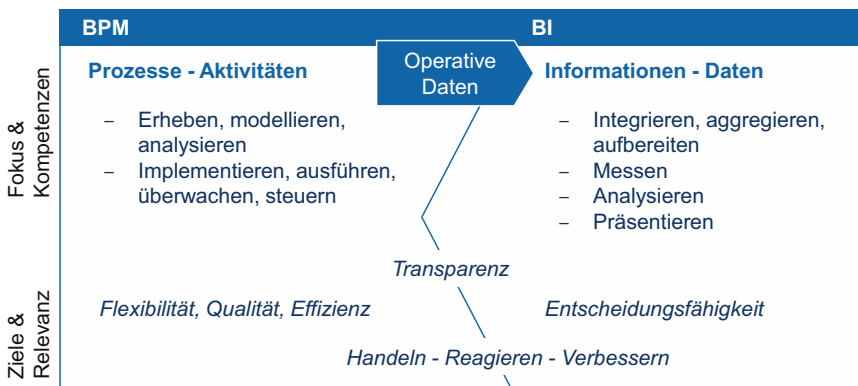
BPM

BI

Fokus & Kompetenzen

Prozesse - Aktivitäten

Operative Daten

Informationen - Daten

– Erheben, modellieren, analysieren
– Implementieren, ausführen, überwachen, steuern

– Integrieren, aggregieren, aufbereiten
– Messen
– Analysieren
– Präsentieren

Transparenz

Ziele & Relevanz

Flexibilität, Qualität, Effizienz

Entscheidungsfähigkeit

Handeln - Reagieren - Verbessern